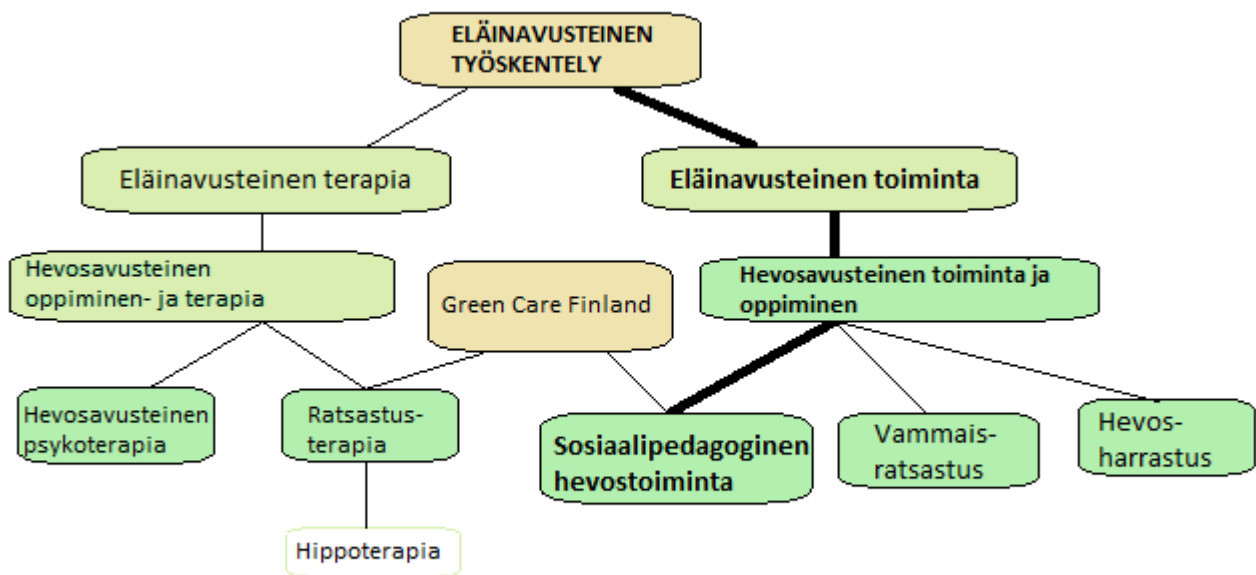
ELÄINAVUSTEINEN TYÖSKENTELY

Eläinavusteinen terapia

Eläinavusteinen toiminta

Hevosavusteinen oppiminen- ja terapia

Green Care Finland

Hevosavusteinen toiminta ja oppiminen

Hevosavusteinen psykoterapia

Ratsastus-terapia

Sosiaalipedagoginen hevostoiminta

Vammais-ratsastus

Hevos-harrastus

Hippoterapia